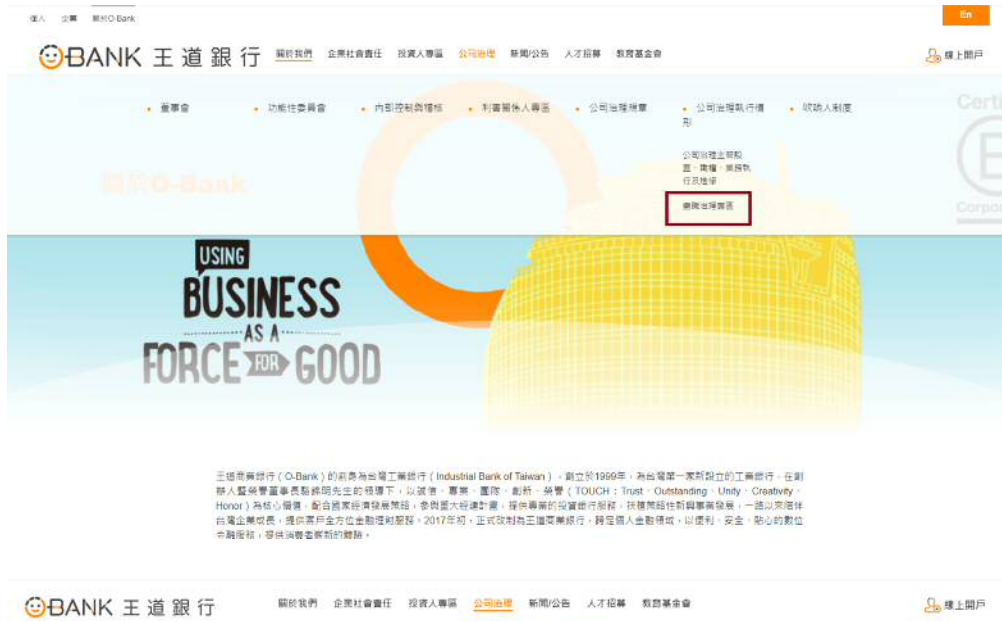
個人 企業 關於O-Bank

En

O-BANK 王道銀行 關於我們 企業社會責任 投資人專區 公司治理 新聞/公告 人才招募 教育基金會

線上開戶

董事會 功能性委員會 內部控制與稽核 利害關係人專區 公司治理規章 公司治理執行情形 吹哨人制度

公司治理主管設置、職權、業務執行及進修

誠信治理專區

關於O-Bank

Certi

Corpor

USING BUSINESS AS A FORCE FOR GOOD

王道商業銀行（O-Bank）的前身為台灣工業銀行（Industrial Bank of Taiwan），創立於1999年，為台灣第一家新設立的工業銀行。在創辦人暨榮譽董事長駱錦明先生的領導下，以誠信、專業、團隊、創新、榮譽（TOUCH：Trust、Outstanding、Unity、Creativity、Honor）為核心價值，配合國家經濟發展策略，參與重大經建計畫，提供專業的投資銀行服務，扶植策略性新興事業發展，一路以來陪伴台灣企業成長，提供客戶全方位金融理財服務。2017年初，正式改制為王道商業銀行，跨足個人金融領域，以便利、安全、貼心的數位金融服務，帶給消費者嶄新的體驗。

O-BANK 王道銀行 關於我們 企業社會責任 投資人專區 公司治理 新聞/公告 人才招募 教育基金會

線上開戶